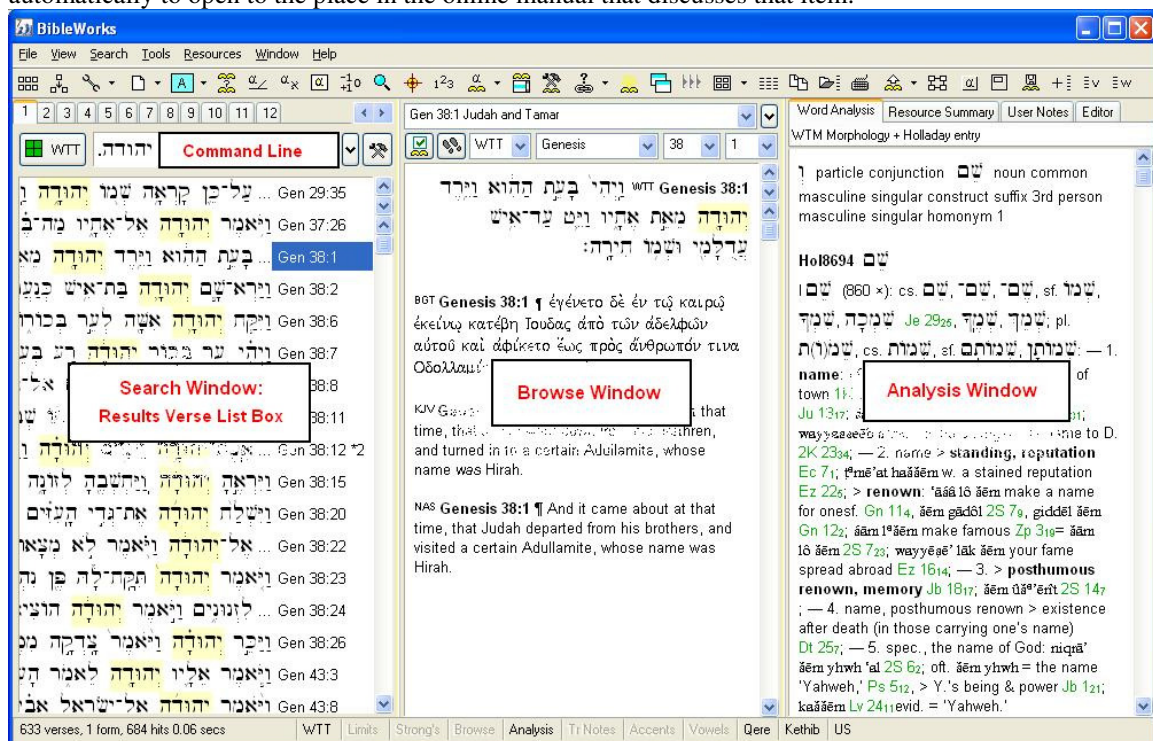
automatically to open to the place in the online manual that discusses that item.

BibleWorks

File View Search Tools Resources Window Help

1 2 3 4 5 6 7 8 9 10 11 12

WTT יהודה.

Command Line

... עַל־כֵּן קָרְאָה שְׁמוֹ יְהוּדָה Gen 29:35
וַיֹּאמֶר יְהוּדָה אֶל־אֶחָיו מַה־ Gen 37:26
... בָּעֵת הַהִוא וַיֵּרֶד יְהוּדָה מֵא Gen 38:1
וַיַּרְא־שָׁם יְהוּדָה בַּת־אִישׁ כְּנַעֲ Gen 38:2
וַיִּקַּח יְהוּדָה אִשָּׁה לְעֵר בְּכוֹרוֹ Gen 38:6
וַיְהִי עֵר בְּכוֹר יְהוּדָה רַע בְּ Gen 38:7
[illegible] Gen 38:8
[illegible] Gen 38:11
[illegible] Gen 38:12 *2
וַיִּרְאֶהָ יְהוּדָה וַיַּחְשְׁבֶהָ לְזוֹנָה Gen 38:15
וַיִּשְׁלַח יְהוּדָה אֶת־גְּדִי הָעִזִּים Gen 38:20
... אֶל־יְהוּדָה וַיֹּאמֶר לֹא מְצָא Gen 38:22
וַיֹּאמֶר יְהוּדָה תִּקַּח־לָהּ פֶּן נִהְ Gen 38:23
... לִזְנוּנִים וַיֹּאמֶר יְהוּדָה הוֹצִי Gen 38:24
וַיַּכֵּר יְהוּדָה וַיֹּאמֶר צָדְקָה מִ Gen 38:26
וַיֹּאמֶר אֵלָיו יְהוּדָה לֵאמֹר הָ Gen 43:3
וַיֹּאמֶר יְהוּדָה אֶל־יִשְׂרָאֵל אָבִ Gen 43:8

Search Window:
Results Verse List Box

Gen 38:1 Judah and Tamar

WTT Genesis 38 1

WTT Genesis 38:1 וַיְהִי בָּעֵת הַהִוא וַיֵּרֶד יְהוּדָה מֵאֵת אֶחָיו וַיֵּט עַד־אִישׁ עֲדֻלָּמִי וּשְׁמוֹ חִירָה׃

BGT Genesis 38:1 ¶ ἐγένετο δὲ ἐν τῷ καιρῷ ἐκείνῳ κατέβη Ιουδας ἀπὸ τῶν ἀδελφῶν αὐτοῦ καὶ ἀφίκετο ἕως πρὸς ἄνθρωπόν τινα Οδολλαμί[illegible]

KJV G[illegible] that time, that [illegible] brethren, and turned in to a certain Adullamite, whose name was Hirah.

Browse Window

NAS Genesis 38:1 ¶ And it came about at that time, that Judah departed from his brothers, and visited a certain Adullamite, whose name was Hirah.

Word Analysis Resource Summary User Notes Editor

WTM Morphology + Holladay entry

ו particle conjunction שֵׁם noun common masculine singular construct suffix 3rd person masculine singular homonym 1

Hol8694 שֵׁם

I שֵׁם (860 ×): cs. שֵׁם, שֶׁם־, שֵׁם־, sf. שְׁמוֹ, שְׁמֶךָ, שְׁמֶךָ ,שִׁמְךָ Je 29₂₅, שִׁמְכָה, pl. שֵׁמוֹת, cs. שְׁמוֹת, sf. שְׁמוֹתָם, שְׁמוֹתָן — 1. name: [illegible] of town 1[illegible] Ju 13₁₇; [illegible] wayyeaeeb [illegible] me to D. 2K 23₃₄; — 2. name > standing, reputation Ec 7₁; tᵉmē'at haššēm w. a stained reputation Ez 22₅; > renown: 'āśâ lô šēm make a name for onesf. Gn 11₄, šēm gādôl 2S 7₉, giddēl šēm Gn 12₂; śām lᵉšēm make famous Zp 3₁₉= śām lô šēm 2S 7₂₃; wayyēṣē' lāk šēm your fame spread abroad Ez 16₁₄; — 3. > posthumous renown, memory Jb 18₁₇; šēm ûšᵉ'ērît 2S 14₇ ; — 4. name, posthumous renown > existence after death (in those carrying one's name) Dt 25₇; — 5. spec., the name of God: niqrā' šēm yhwh 'al 2S 6₂; oft. šēm yhwh = the name 'Yahweh,' Ps 5₁₂, > Y.'s being & power Jb 1₂₁; kaššēm Lv 24₁₁evid. = 'Yahweh.'

Analysis Window

633 verses, 1 form, 684 hits 0.06 secs | WTT | Limits | Strong's | Browse | Analysis | Tr Notes | Accents | Vowels | Qere | Kethib | US